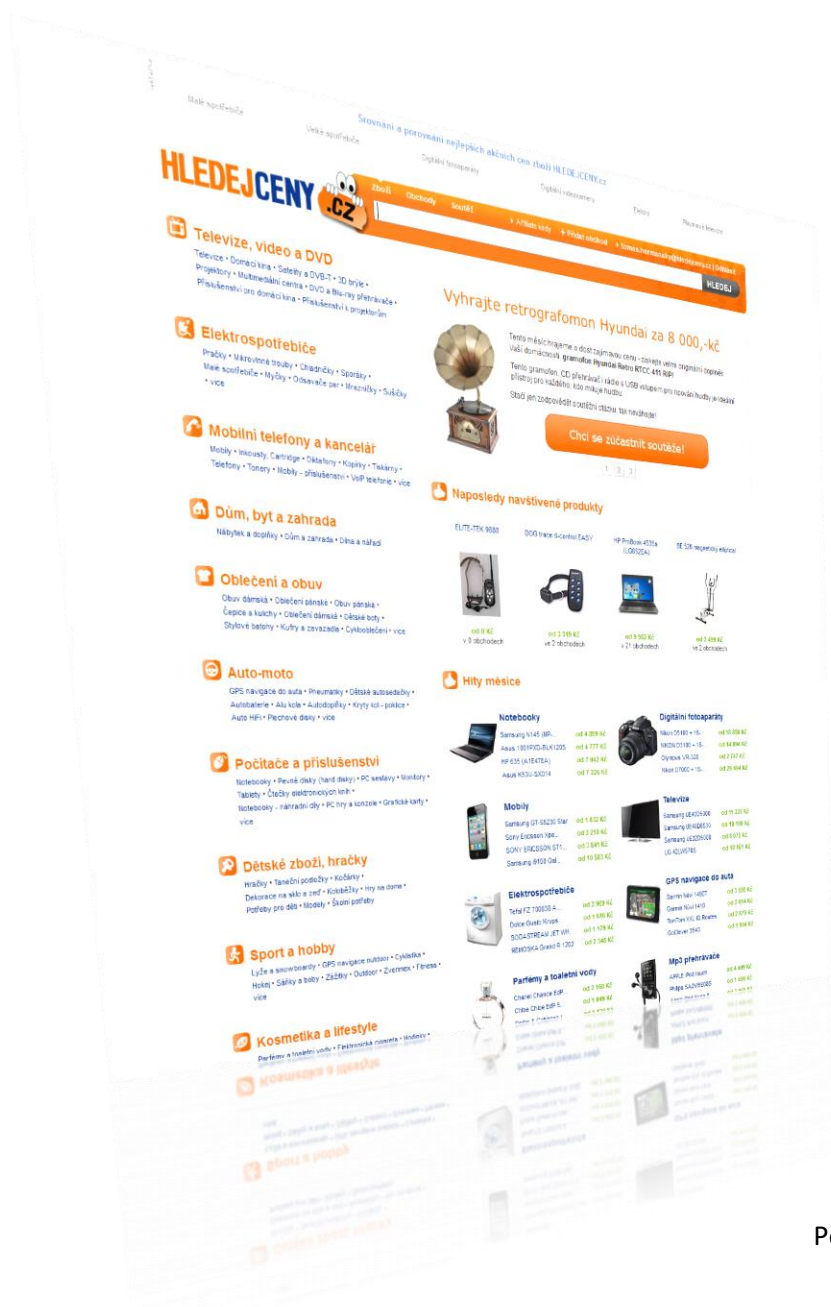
Malé spotřebiče

Velké spotřebiče

Digitální fotoaparáty

Digitální videokamery

Srovnání a porovnání nejlepších akčních cen zboží HLEDEJCENY.cz

HLEDEJCENY.cz

Zboží Obchody Soutěž

+ Affiliate akce + Přidat obchod

HLEDEJ

Televize, video a DVD

Televize • Domácí kina • Satelity a DVB-T • 3D brýle • Projektory • Multimediální centra • DVD a Blu-ray přehrávače • Příslušenství pro domácí kina • Příslušenství k projektorům

Elektrospotřebiče

Pračky • Mikrovlnné trouby • Chladničky • Sporáky • Malé spotřebiče • Myčky • Odsavače par • Mrazničky • Sušičky • více

Mobilní telefony a kancelář

Mobily • Inkousty, Cartridge • Diktafony • Kopírky • Tiskárny • Telefony • Tonery • Mobily - příslušenství • VoIP telefonie • více

Dům, byt a zahrada

Nábytek a doplňky • Dům a zahrada • Dílna a nářadí

Oblečení a obuv

Obuv dámská • Oblečení pánské • Obuv pánská • Čepice a kulichy • Oblečení dámská • Dětské boty • Stylové batohy • Kufry a zavazadla • Cyklooblečení • více

Auto-moto

GPS navigace do auta • Pneumatiky • Dětské autosedačky • Autobaterie • Alu kola • Autodoplňky • Kryty kol - poklice • Auto HiFi • Plechové disky • více

Počítače a příslušenství

Notebooky • Pevné disky (hard disky) • PC sestavy • Monitory • Tablety • Čtečky elektronických knih • Notebooky - náhradní díly • PC hry a konzole • Grafické karty • více

Dětské zboží, hračky

Hračky • Taneční podložky • Kočárky • Dekorace na sklo a zeď • Koloběžky • Hry na doma • Potřeby pro děti • Modely • Školní potřeby

Sport a hobby

Lyže a snowboardy • GPS navigace outdoor • Cyklistika • Hokej • Sáňky a boby • Zážitky • Outdoor • Zvennex • Fitness • více

Kosmetika a lifestyle

Parfémy a toaletní vody • Elektronická cigareta • Hodinky •

Vyhrajte retrografomon Hyundai za 8 000,-kč

Tento měsíc máme o dost zajímavou cenu - ozvláštní vaší domácnosti gramofon Hyundai Retro RTCC 411 RIPI

Tento gramofon, CD přehrávač, rádio s USB vstupem pro ripování hudby je ideální přístroj pro každého, kdo miluje hudbu.

Stačí jen zodpovědět soutěžní otázku, tak neváhejte!

Chci se zúčastnit soutěže!

1 2 3

Naposledy navštívené produkty

ELITE-TEK 9080

DOG trace d-control EASY

HP ProBook 4530s (LG852EA)

SE 526 magnetický eliptical

od 9 Kč v 8 obchodech

od 3 399 Kč ve 2 obchodech

od 9 562 Kč v 21 obchodech

od 2 499 Kč ve 2 obchodech

Hity měsíce

Notebooky

Samsung N145 (BR-... od 4 059 Kč
Asus 1001PXD-BLK1205 od 4 777 Kč
HP 635 (A1E47EA) od 7 062 Kč
Asus K53U-SX014 od 7 226 Kč

Digitální fotoaparáty

Nikon D5100 + 18-... od 10 858 Kč
NIKON D3100 + 18-... od 14 896 Kč
Olympus VR-320 od 2 747 Kč
Nikon D7000 + 18-... od 25 994 Kč

Mobily

Samsung GT-S5230 Star od 1 632 Kč
Sony Ericsson Xpe... od 2 259 Kč
SONY ERICSSON ST1... od 3 849 Kč
Samsung i9100 Gal... od 10 583 Kč

Televize

Samsung UE40D5000 od 11 222 Kč
Samsung UE46D6530 od 18 199 Kč
Samsung UE22D5000 od 5 075 Kč
LG 42LV5700 od 10 991 Kč

Elektrospotřebiče

Tefal FZ 7000 30 A... od 3 969 Kč
Dolce Gusto Krups od 1 699 Kč
SODA-STREAM JET WH od 1 179 Kč
REMOSKA Grand R 1202 od 2 348 Kč

GPS navigace do auta

Garmin Nuvi 1490T od 3 695 Kč
Garmin Nuvi 1410 od 3 694 Kč
TomTom XXL IQ Routes od 2 870 Kč
GoClever 3540 od 1 694 Kč

Parfémy a toaletní vody

Chanel Chance EdP od 2 150 Kč
Chloe Chloe EdP 5... od 1 969 Kč

Mp3 přehrávače

APPLE iPod touch od 4 499 Kč
Philips SA2VBE08S od 1 499 Kč

Po